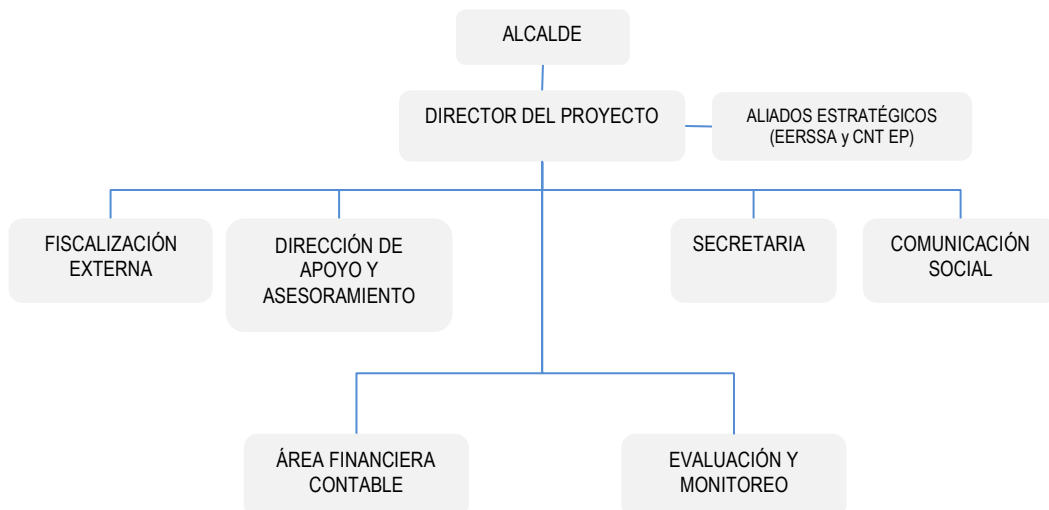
ALCALDE

DIRECTOR DEL PROYECTO

ALIADOS ESTRATÉGICOS (EERSSA y CNT EP)

FISCALIZACIÓN EXTERNA

DIRECCIÓN DE APOYO Y ASESORAMIENTO

SECRETARIA

COMUNICACIÓN SOCIAL

ÁREA FINANCIERA CONTABLE

EVALUACIÓN Y MONITOREO